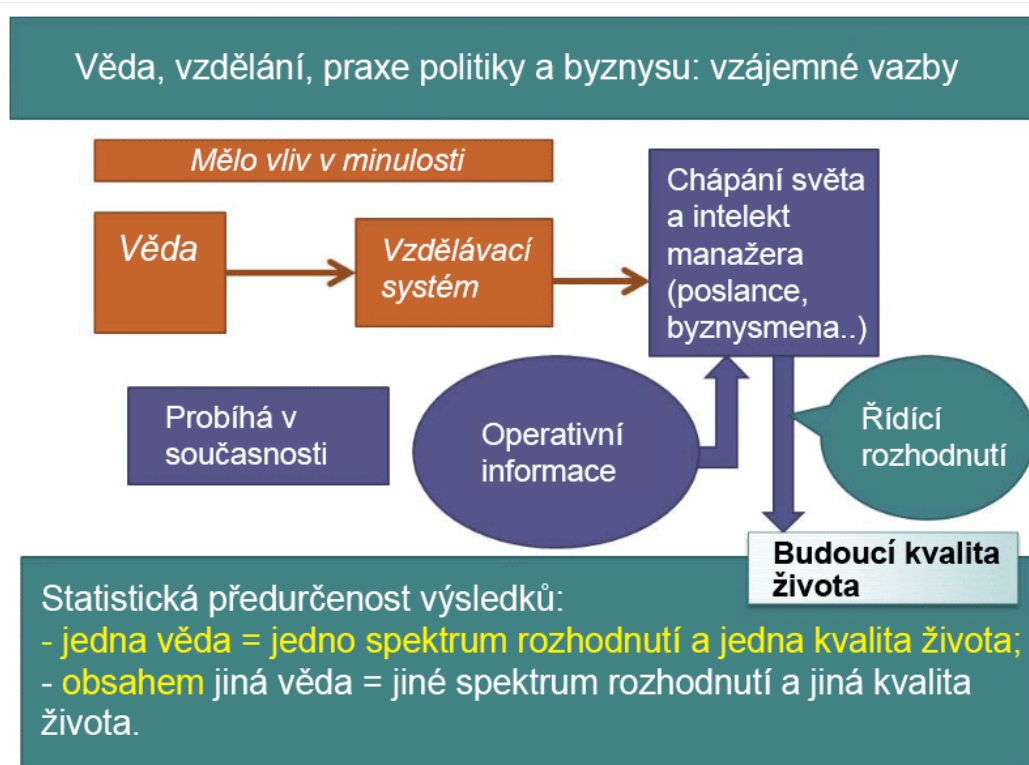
Věda, vzdělání, praxe politiky a byznysu: vzájemné vazby

Mělo vliv v minulosti

Věda

Vzdělávací systém

Chápání světa a intelekt manažera (poslance, byznysmena..)

Probíhá v současnosti

Operativní informace

Řídící rozhodnutí

Budoucí kvalita života

Statistická předurčenost výsledků:
- jedna věda = jedno spektrum rozhodnutí a jedna kvalita života;
- obsahem jiná věda = jiné spektrum rozhodnutí a jiná kvalita života.